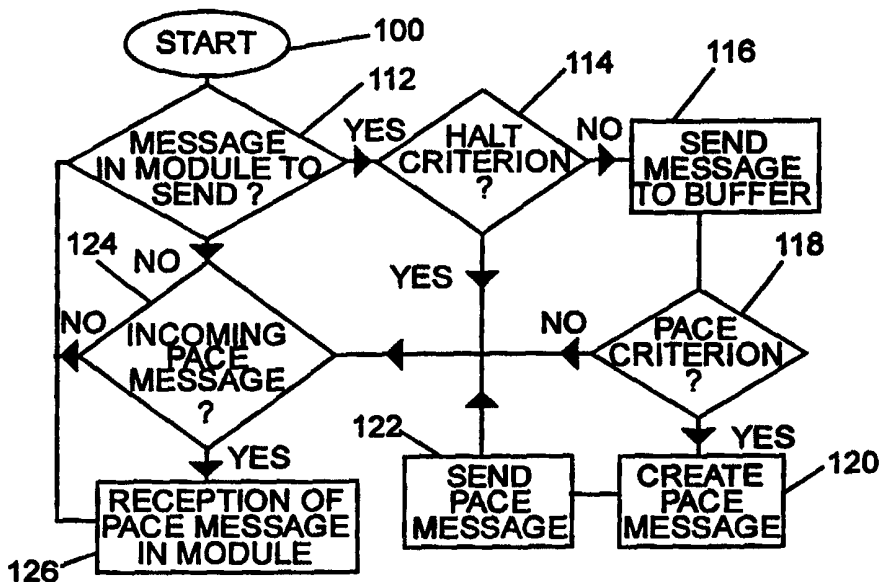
START
100
112
MESSAGE IN MODULE TO SEND ?
YES
114
HALT CRITERION ?
NO
116
SEND MESSAGE TO BUFFER
124
NO
118
YES
NO
NO
INCOMING PACE MESSAGE ?
PACE CRITERION ?
YES
YES
122
120
RECEPTION OF PACE MESSAGE IN MODULE
SEND PACE MESSAGE
CREATE PACE MESSAGE
126